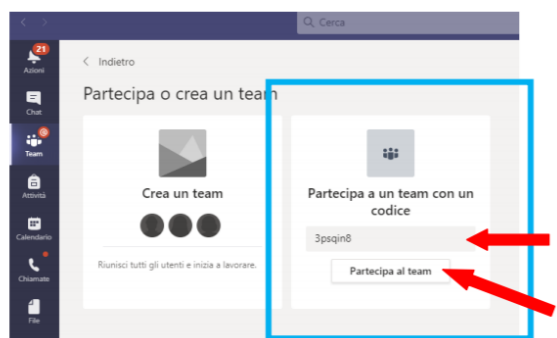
Cerca

21
Azioni

Chat

Team

Attività

Calendario

Chiamate

File

< Indietro

Partecipa o crea un team

Crea un team

Riunisci tutti gli utenti e inizia a lavorare.

Partecipa a un team con un codice

3psqin8

Partecipa al team